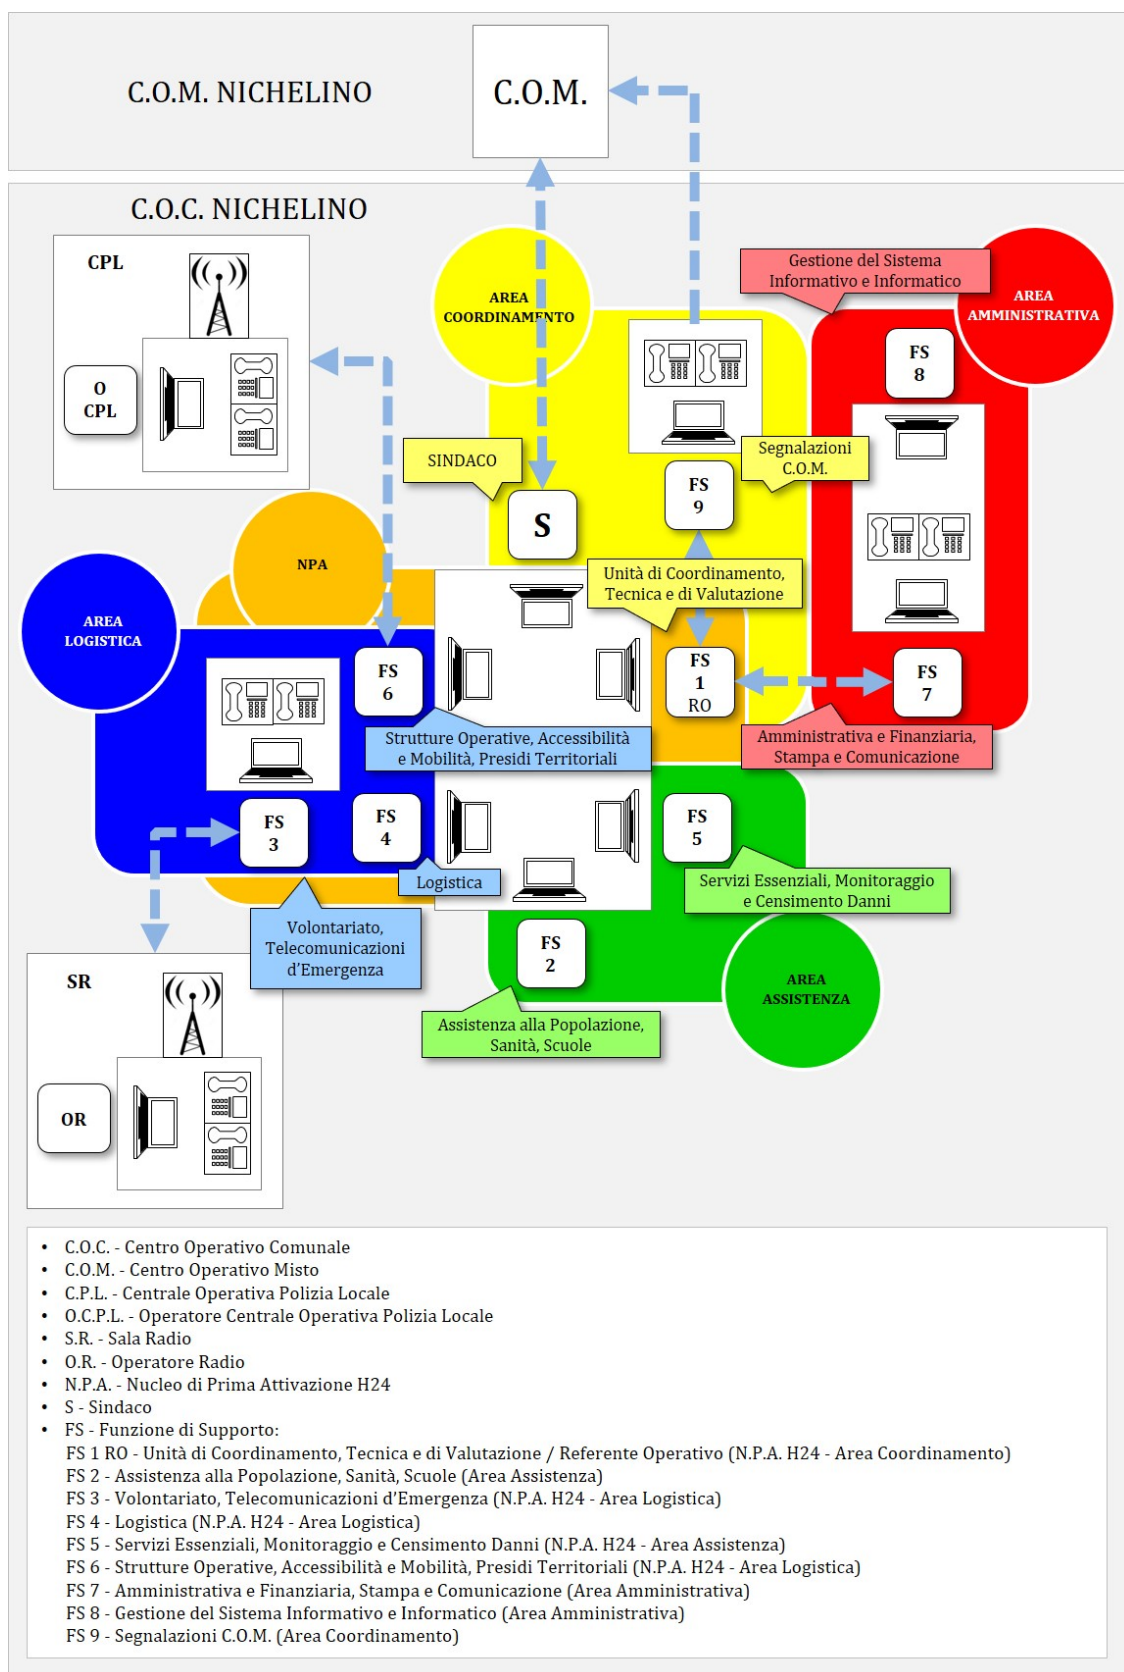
C.O.M. NICHELINO

C.O.M.

C.O.C. NICHELINO

CPL

O
CPL

AREA
COORDINAMENTO

Gestione del Sistema
Informativo e Informatico

AREA
AMMINISTRATIVA

FS
8

SINDACO

Segnalazioni
C.O.M.

S

FS
9

NPA

Unità di Coordinamento,
Tecnica e di Valutazione

AREA
LOGISTICA

FS
6

FS
1
RO

FS
7

Strutture Operative, Accessibilità
e Mobilità, Presidi Territoriali

Amministrativa e Finanziaria,
Stampa e Comunicazione

FS
3

FS
4

FS
5

Logistica

Servizi Essenziali, Monitoraggio
e Censimento Danni

Volontariato,
Telecomunicazioni
d'Emergenza

FS
2

AREA
ASSISTENZA

SR

Assistenza alla Popolazione,
Sanità, Scuole

OR

• C.O.C. - Centro Operativo Comunale
• C.O.M. - Centro Operativo Misto
• C.P.L. - Centrale Operativa Polizia Locale
• O.C.P.L. - Operatore Centrale Operativa Polizia Locale
• S.R. - Sala Radio
• O.R. - Operatore Radio
• N.P.A. - Nucleo di Prima Attivazione H24
• S - Sindaco
• FS - Funzione di Supporto:
FS 1 RO - Unità di Coordinamento, Tecnica e di Valutazione / Referente Operativo (N.P.A. H24 - Area Coordinamento)
FS 2 - Assistenza alla Popolazione, Sanità, Scuole (Area Assistenza)
FS 3 - Volontariato, Telecomunicazioni d'Emergenza (N.P.A. H24 - Area Logistica)
FS 4 - Logistica (N.P.A. H24 - Area Logistica)
FS 5 - Servizi Essenziali, Monitoraggio e Censimento Danni (N.P.A. H24 - Area Assistenza)
FS 6 - Strutture Operative, Accessibilità e Mobilità, Presidi Territoriali (N.P.A. H24 - Area Logistica)
FS 7 - Amministrativa e Finanziaria, Stampa e Comunicazione (Area Amministrativa)
FS 8 - Gestione del Sistema Informativo e Informatico (Area Amministrativa)
FS 9 - Segnalazioni C.O.M. (Area Coordinamento)